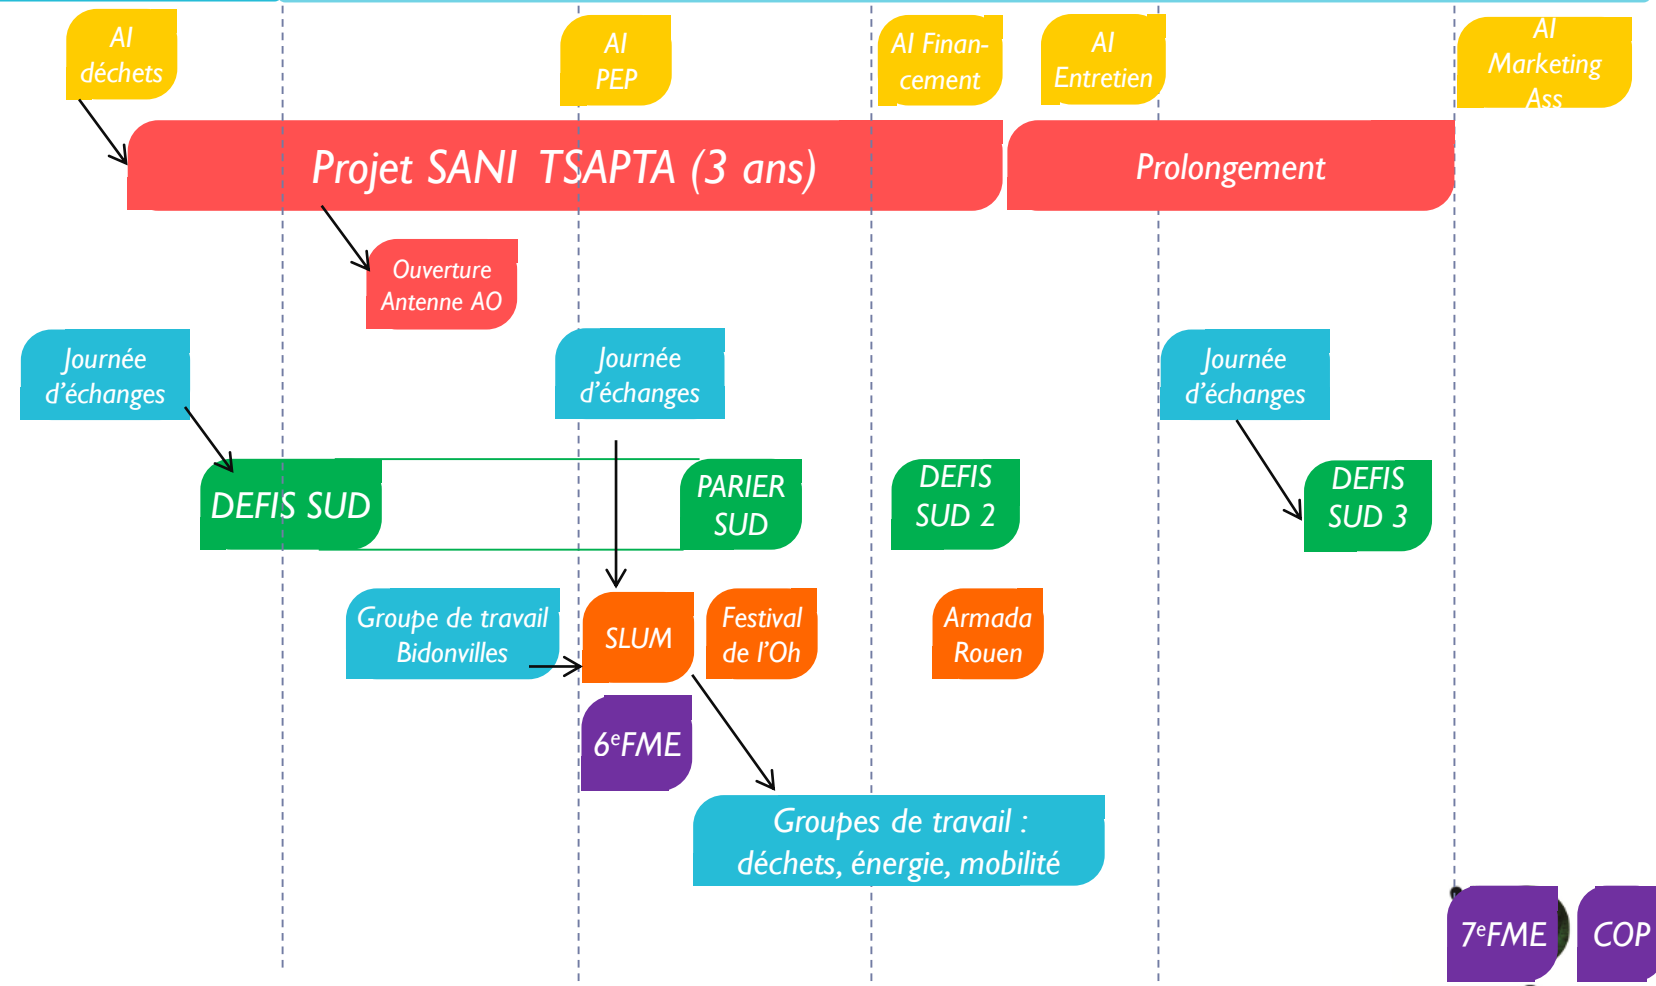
AI déchets

AI PEP

AI Financement

AI Entretien

AI Marketing Ass

Projet SANI TSAPTA (3 ans)

Prolongement

Ouverture Antenne AO

Journée d'échanges

Journée d'échanges

Journée d'échanges

DEFIS SUD

PARIER SUD

DEFIS SUD 2

DEFIS SUD 3

Groupe de travail Bidonvilles

SLUM

Festival de l'Oh

Armada Rouen

6$^{e}$FME

Groupes de travail : déchets, énergie, mobilité

7$^{e}$FME

COP